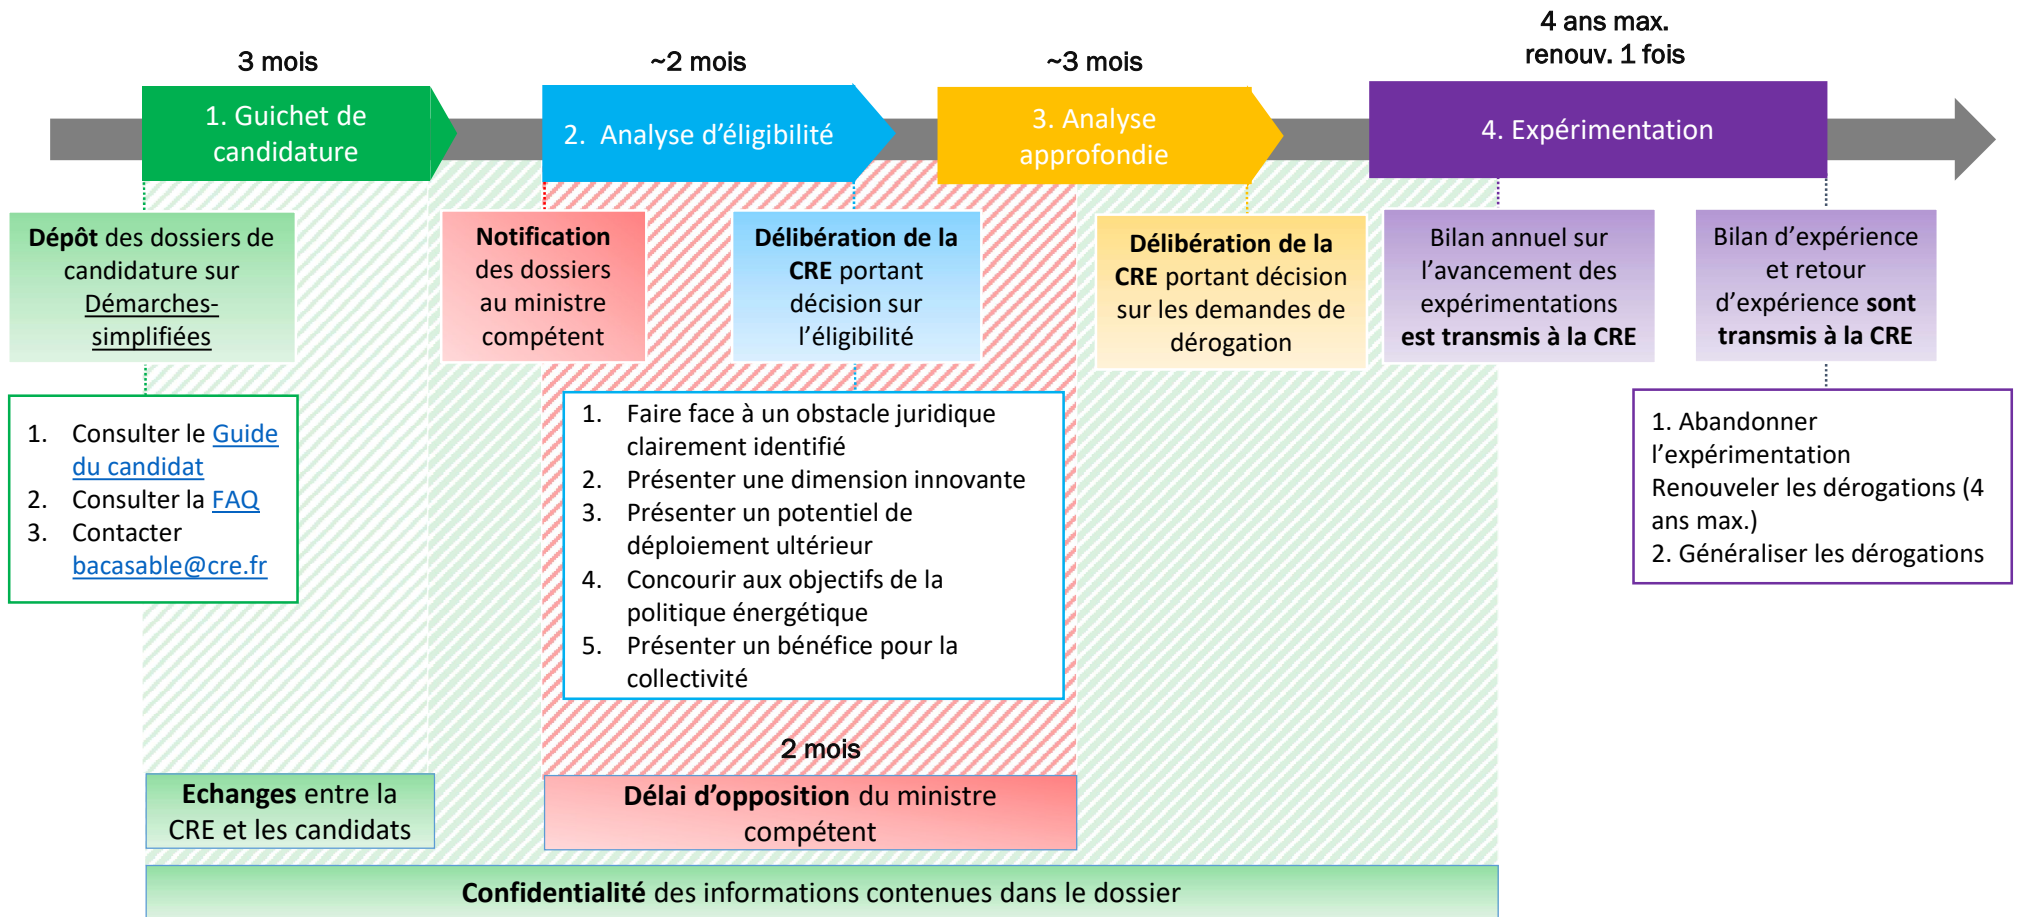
3 mois

~2 mois

~3 mois

4 ans max.
renouv. 1 fois

1. Guichet de candidature

2. Analyse d'éligibilité

3. Analyse approfondie

4. Expérimentation

Dépôt des dossiers de candidature sur Démarches-simplifiées

Notification des dossiers au ministre compétent

Délibération de la CRE portant décision sur l'éligibilité

Délibération de la CRE portant décision sur les demandes de dérogation

Bilan annuel sur l'avancement des expérimentations est transmis à la CRE

Bilan d'expérience et retour d'expérience sont transmis à la CRE

1. Consulter le Guide du candidat
2. Consulter la FAQ
3. Contacter bacasable@cre.fr

1. Faire face à un obstacle juridique clairement identifié
2. Présenter une dimension innovante
3. Présenter un potentiel de déploiement ultérieur
4. Concourir aux objectifs de la politique énergétique
5. Présenter un bénéfice pour la collectivité

1. Abandonner l'expérimentation
Renouveler les dérogations (4 ans max.)
2. Généraliser les dérogations

2 mois

Echanges entre la CRE et les candidats

Délai d'opposition du ministre compétent

Confidentialité des informations contenues dans le dossier